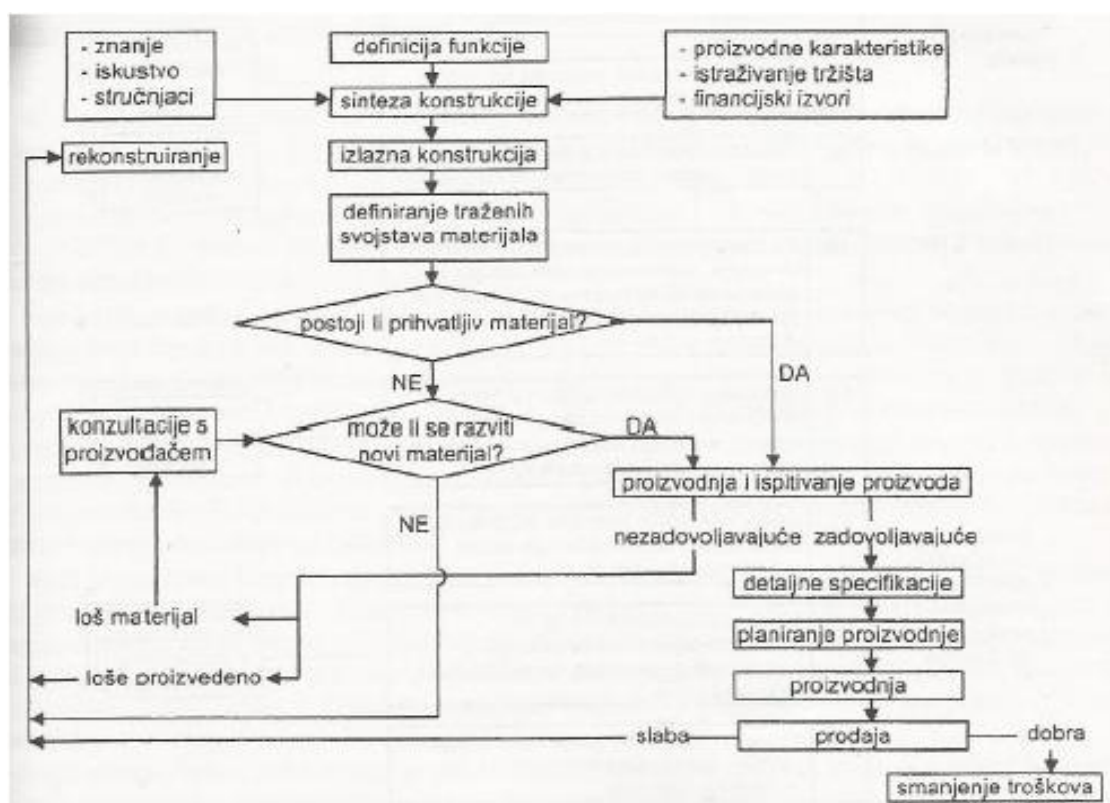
- znanje
- iskustvo
- stručnjaci

definicija funkcije

- proizvodne karakteristike
- istraživanje tržišta
- financijski izvori

sinteza konstrukcije

rekonstruiranje

izlazna konstrukcija

definiranje traženih svojstava materijala

postoji li prihvatljiv materijal?

NE

DA

konzultacije s proizvođačem

može li se razviti novi materijal?

DA

proizvodnja i ispitivanje proizvoda

NE

nezadovoljavajuće

zadovoljavajuće

detajne specifikacije

loš materijal

planiranje proizvodnje

loše proizvedeno

proizvodnja

slaba

prodaja

dobra

smanjenje troškova